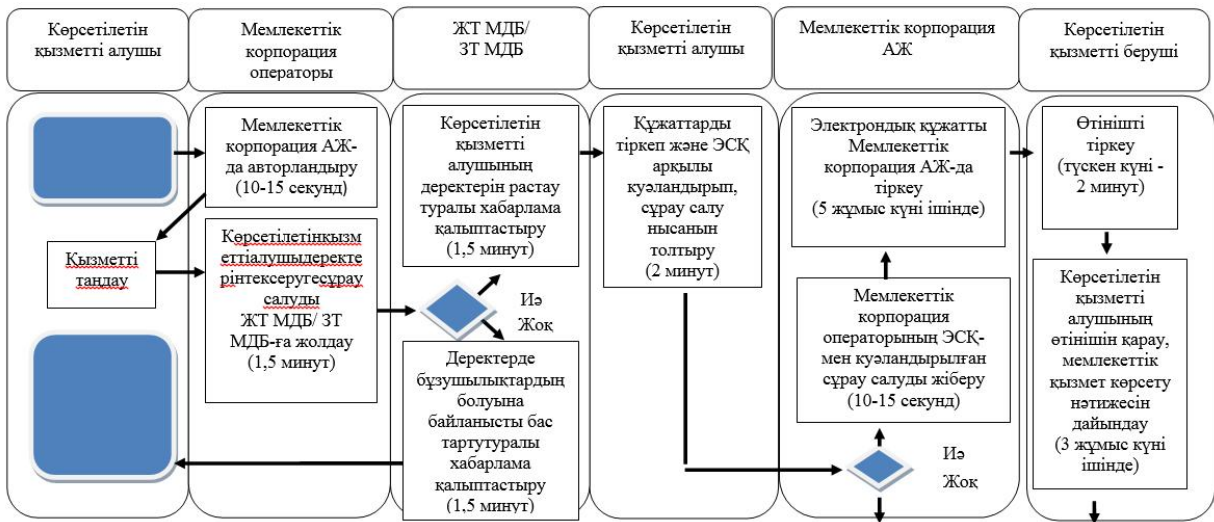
Көрсетілетін қызметті алушы

Мемлекеттік корпорация операторы

ЖТ МДБ/ ЗТ МДБ

Көрсетілетін қызметті алушы

Мемлекеттік корпорация АЖ

Көрсетілетін қызметті беруші

Мемлекеттік корпорация АЖ-да авторландыру (10-15 секунд)

Қызметті таңдау

Көрсетілетінқызметтіалушыдеректерінтексеругесұрау салуды ЖТ МДБ/ ЗТ МДБ-ға жолдау (1,5 минут)

Көрсетілетін қызметті алушының деректерін растау туралы хабарлама қалыптастыру (1,5 минут)

Иә

Жоқ

Деректерде бұзушылықтардың болуына байланысты бас тартутуралы хабарлама қалыптастыру (1,5 минут)

Құжаттарды тіркеп және ЭСҚ арқылы куәландырып, сұрау салу нысанын толтыру (2 минут)

Электрондық құжатты Мемлекеттік корпорация АЖ-да тіркеу (5 жұмыс күні ішінде)

Мемлекеттік корпорация операторының ЭСҚ-мен куәландырылған сұрау салуды жіберу (10-15 секунд)

Иә

Жоқ

Өтінішті тіркеу (түскен күні - 2 минут)

Көрсетілетін қызметті алушының өтінішін қарау, мемлекеттік қызмет көрсету нәтижесін дайындау (3 жұмыс күні ішінде)